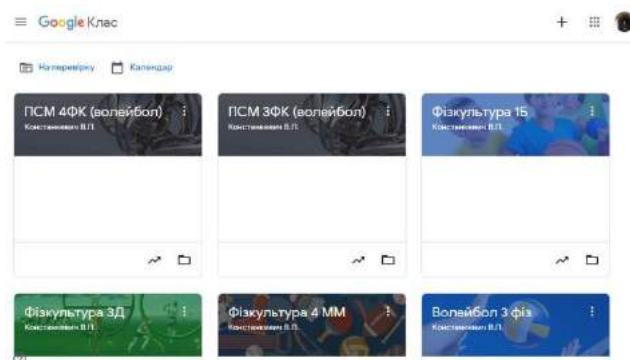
Google Клас

На перевірку   Календар

ПСМ 4ФК (волейбол)
Константинович В.П.

ПСМ 3ФК (волейбол)
Константинович В.П.

Фізкультура 1Б
Константинович В.П.

Фізкультура 3Д
Константинович В.П.

Фізкультура 4 ММ
Константинович В.П.

Волейбол 3 фіз
Константинович В.П.